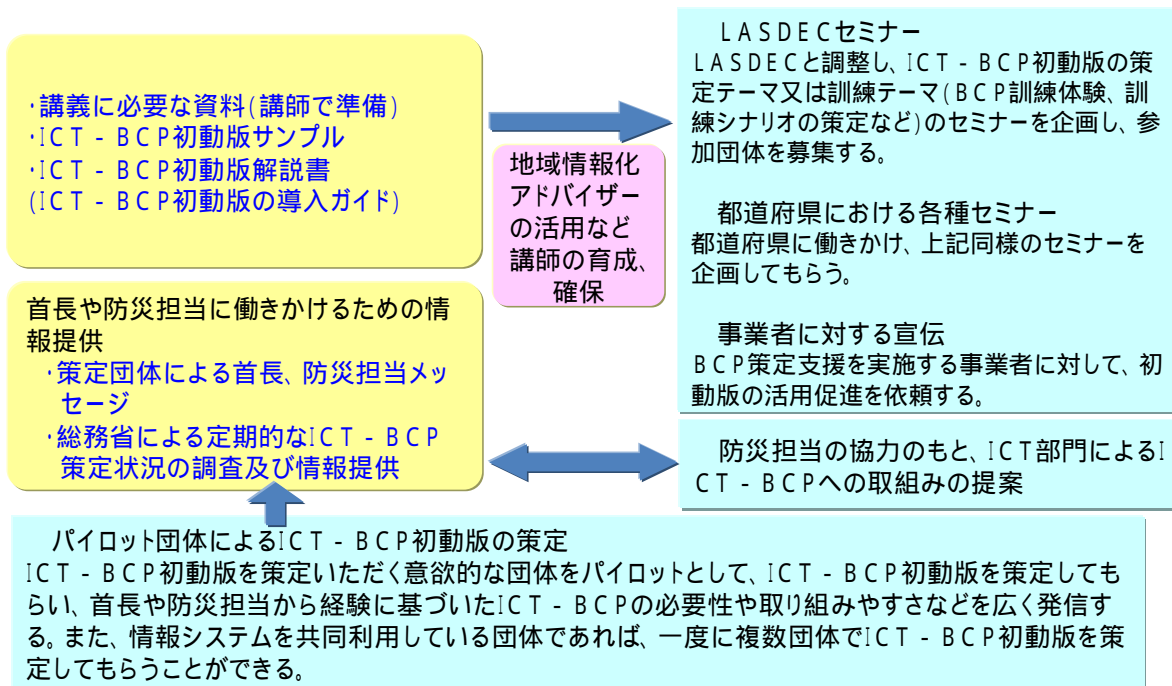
・講義に必要な資料(講師で準備)
・ICT-BCP初動版サンプル
・ICT-BCP初動版解説書
(ICT-BCP初動版の導入ガイド)

地域情報化アドバイザーの活用など講師の育成、確保

LASDECセミナー
LASDECと調整し、ICT-BCP初動版の策定テーマ又は訓練テーマ(BCP訓練体験、訓練シナリオの策定など)のセミナーを企画し、参加団体を募集する。

都道府県における各種セミナー
都道府県に働きかけ、上記同様のセミナーを企画してもらう。

事業者に対する宣伝
BCP策定支援を実施する事業者に対して、初動版の活用促進を依頼する。

首長や防災担当に働きかけるための情報提供
・策定団体による首長、防災担当メッセージ
・総務省による定期的なICT-BCP策定状況の調査及び情報提供

防災担当の協力のもと、ICT部門によるICT-BCPへの取組みの提案

パイロット団体によるICT-BCP初動版の策定
ICT-BCP初動版を策定いただく意欲的な団体をパイロットとして、ICT-BCP初動版を策定してもらい、首長や防災担当から経験に基づいたICT-BCPの必要性や取り組みやすさなどを広く発信する。また、情報システムを共同利用している団体であれば、一度に複数団体でICT-BCP初動版を策定してもらうことができる。